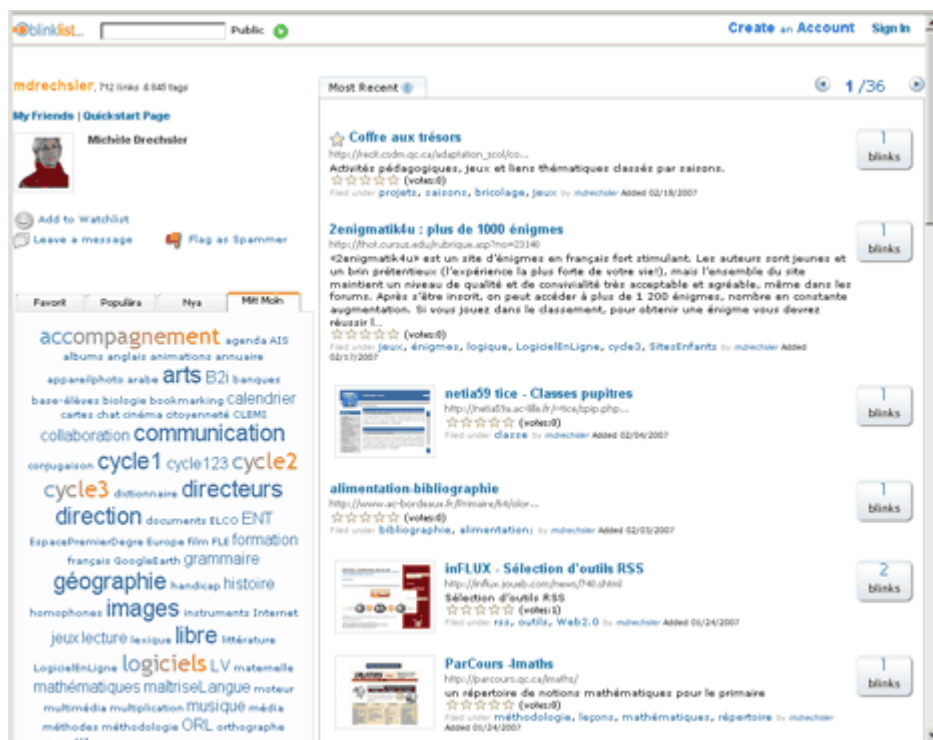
blinklist Public

Create an Account Sign In

mdrechsler, 712 links 4 845 tags

My Friends | Quickstart Page

Michèle Drechsler

Add to Watchlist
Leave a message
Flag as Spammer

Favorit Populärs Nya Mitt Moln

accompagnement agenda AIS albums anglais animations annuaire appareilphoto arabe arts B2i banques base-élèves biologie bookmarking calendrier cartes chat cinéma citoyenneté CLEMI collaboration communication conjugaison cycle1 cycle123 cycle2 cycle3 dictionnaire directeurs direction documents ELCO ENT EspacePremierDegre Europe film FLE formation français GoogleEarth grammaire géographie handicap histoire homophones images instruments Internet jeux lecture lexique libre littérature LogicielEnLigne logiciels LV maternelle mathématiques maitriseLangue moteur multimédia multiplication musique média méthodes méthodologie ORL orthographe

Most Recent

1/36

Coffre aux trésors
http://recit.csdm.qc.ca/adaptation_scol/co...
Activités pédagogiques, jeux et liens thématiques classés par saisons.
(votes:0)
Filed under projets, saisons, bricolage, jeux by mdrechsler Added 02/18/2007
1 blinks

2enigmatik4u : plus de 1000 énigmes
http://lhot.cursus.edu/rubrique.asp?no=23140
«2enigmatik4u» est un site d'énigmes en français fort stimulant. Les auteurs sont jeunes et un brin prétentieux (l'expérience la plus forte de votre vie!), mais l'ensemble du site maintient un niveau de qualité et de convivialité très acceptable et agréable, même dans les forums. Après s'être inscrit, on peut accéder à plus de 1 200 énigmes, nombre en constante augmentation. Si vous jouez dans le classement, pour obtenir une énigme vous devrez réussir l...
(votes:0)
Filed under jeux, énigmes, logique, LogicielEnLigne, cycle3, SitesEnfants by mdrechsler Added 02/17/2007
1 blinks

netia59 tice - Classes pupitres
http://netia59a.ac-lille.fr/~tice/spip.php...
(votes:0)
Filed under classe by mdrechsler Added 02/04/2007
1 blinks

alimentation-bibliographie
http://www.ac-bordeaux.fr/Primaire/64/dor...
(votes:0)
Filed under bibliographie, alimentation; by mdrechsler Added 02/03/2007
1 blinks

inFLUX - Sélection d'outils RSS
http://influx.joueb.com/news/740.shtml
Sélection d'outils RSS
(votes:1)
Filed under rss, outils, Web2.0 by mdrechsler Added 01/24/2007
2 blinks

ParCours -Imaths
http://parcours.qc.ca/imaths/
un répertoire de notions mathématiques pour le primaire
(votes:0)
Filed under méthodologie, leçons, mathématiques, répertoire by mdrechsler Added 01/24/2007
1 blinks